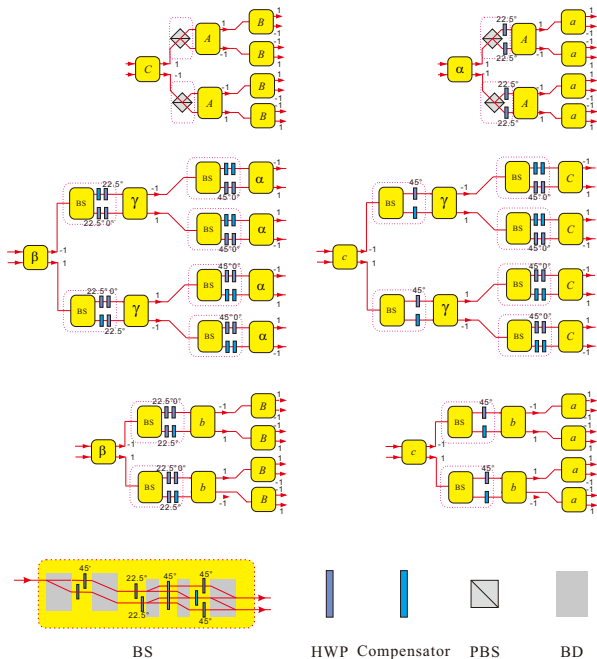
C 1 -1 A 1 -1 B 1 -1 B 1 -1 A -1 1 B 1 -1 B 1 -1

α 22.5° 22.5° A 1 -1 a 1 -1 a 1 -1 22.5° 22.5° A -1 1 a 1 -1 a 1 -1

β -1 1 BS 22.5° 22.5° 0° γ -1 1 BS 45° 0° α 1 -1 BS 45° 0° α 1 -1 BS 22.5° 0° 22.5° γ 1 -1 BS 45° 0° α 1 -1 BS 45° 0° α 1 -1

c -1 1 BS 45° γ -1 1 BS 45° 0° C 1 -1 BS 45° 0° C 1 -1 BS 45° γ 1 -1 BS 45° 0° C 1 -1 BS 45° 0° C 1 -1

β -1 1 BS 22.5° 0° 22.5° b -1 1 B 1 -1 B 1 -1 BS 22.5° 0° 22.5° b 1 -1 B 1 -1 B 1 -1

c -1 1 BS 45° b -1 1 a 1 -1 a 1 -1 BS 45° b 1 -1 a 1 -1 a 1 -1

45° 22.5° 45° 45° 22.5° 45°

BS

HWP Compensator PBS BD